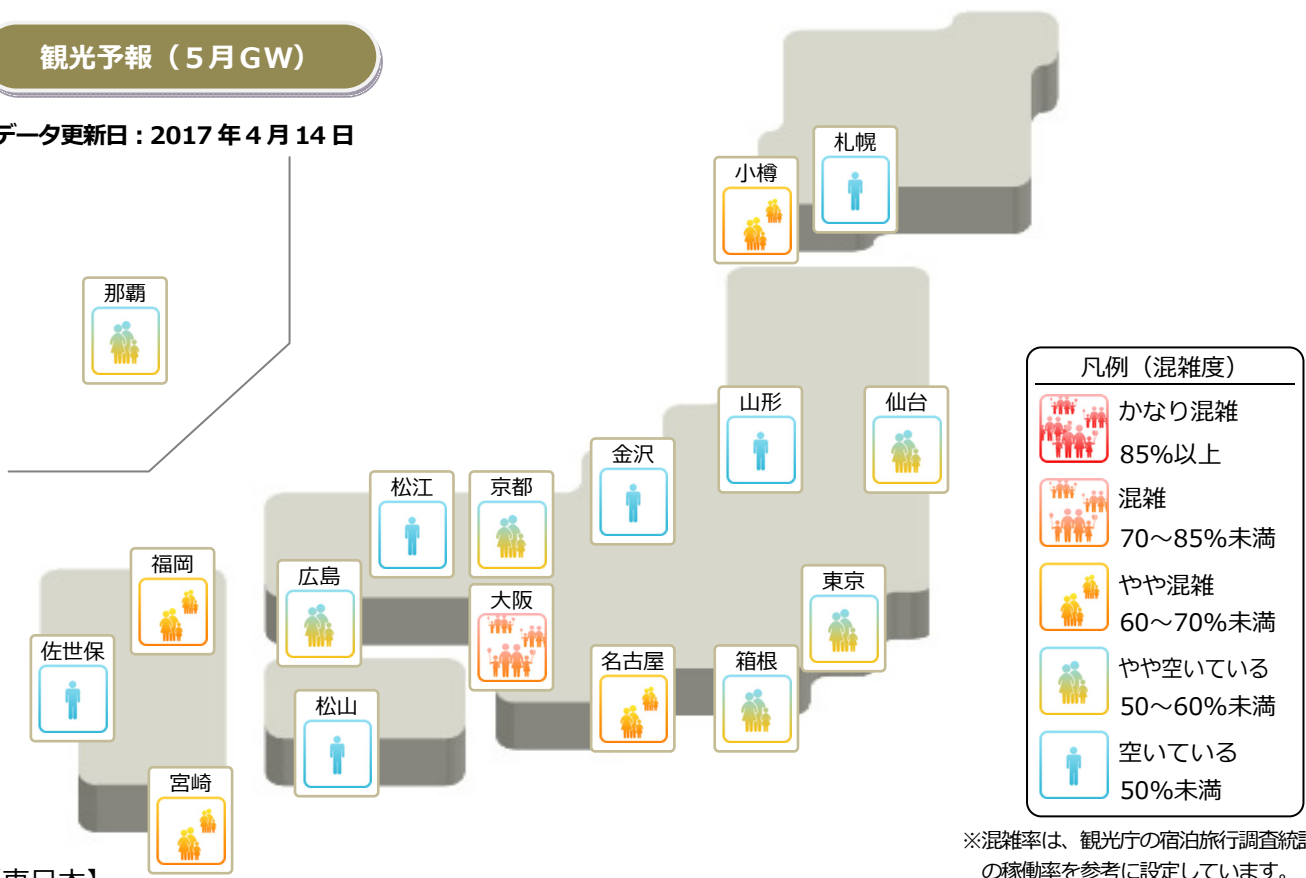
観光予報（5月GW）

データ更新日：2017年4月14日

那覇

小樽

札幌

山形

仙台

金沢

松江

京都

福岡

広島

大阪

佐世保

名古屋

箱根

東京

松山

宮崎

凡例（混雑度）

かなり混雑
85%以上

混雑
70～85%未満

やや混雑
60～70%未満

やや空いている
50～60%未満

空いている
50%未満

※混雑率は、観光庁の宿泊旅行調査統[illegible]の稼働率を参考に設定しています。

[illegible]東日本】